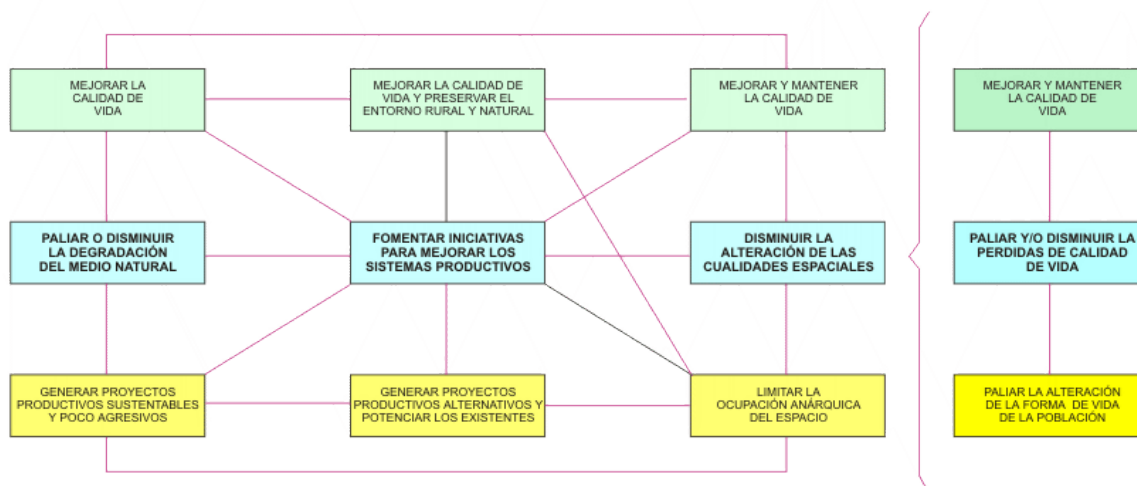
MEJORAR LA CALIDAD DE VIDA

MEJORAR LA CALIDAD DE VIDA Y PRESERVAR EL ENTORNO RURAL Y NATURAL

MEJORAR Y MANTENER LA CALIDAD DE VIDA

MEJORAR Y MANTENER LA CALIDAD DE VIDA

PALIAR O DISMINUIR LA DEGRADACIÓN DEL MEDIO NATURAL

FOMENTAR INICIATIVAS PARA MEJORAR LOS SISTEMAS PRODUCTIVOS

DISMINUIR LA ALTERACIÓN DE LAS CUALIDADES ESPACIALES

PALIAR Y/O DISMINUIR LA PERDIDAS DE CALIDAD DE VIDA

GENERAR PROYECTOS PRODUCTIVOS SUSTENTABLES Y POCO AGRESIVOS

GENERAR PROYECTOS PRODUCTIVOS ALTERNATIVOS Y POTENCIAR LOS EXISTENTES

LIMITAR LA OCUPACIÓN ANÁRQUICA DEL ESPACIO

PALIAR LA ALTERACIÓN DE LA FORMA DE VIDA DE LA POBLACIÓN